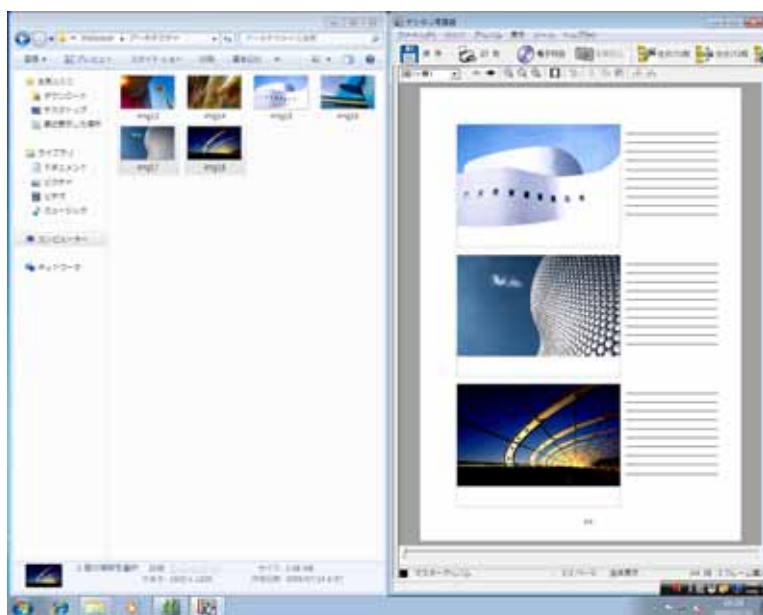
img1 img4 img3 img5
img7 img8

お気に入り
ダウンロード
デスクトップ
最近表示した場所

ライブラリ
ドキュメント
ピクチャ
ビデオ
ミュージック

コンピューター

ネットワーク

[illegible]

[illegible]

ファイル(F) 編集(E) 表示(V) ツール(T) ヘルプ(H)

保存
印刷

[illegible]

マスターページ